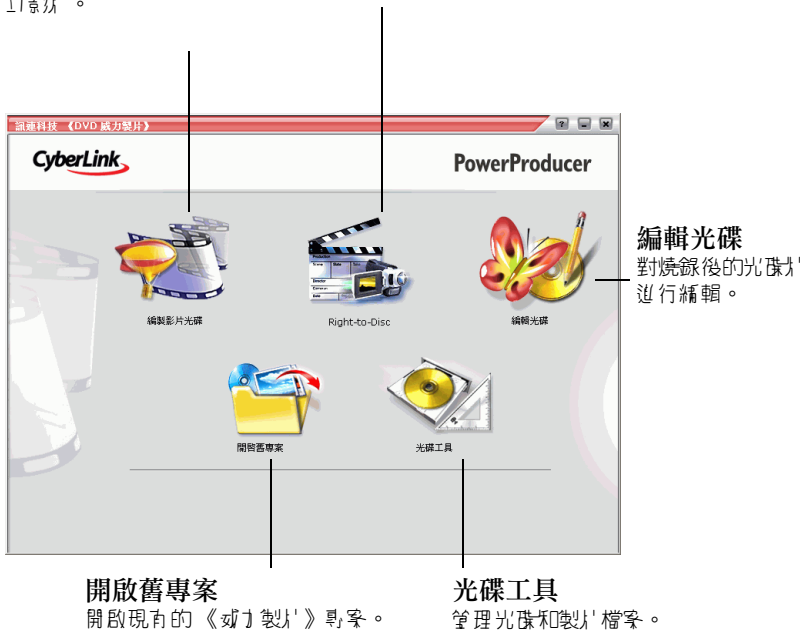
行影片。

訊連科技 《DVD 威力製片》

CyberLink

PowerProducer

編製影片光碟

Right-to-Disc

編輯光碟

開啟舊專案

光碟工具

編輯光碟
對燒錄後的光碟片進行編輯。

開啟舊專案
開啟現有的《威力製片》專案。

光碟工具
管理光碟和製片檔案。